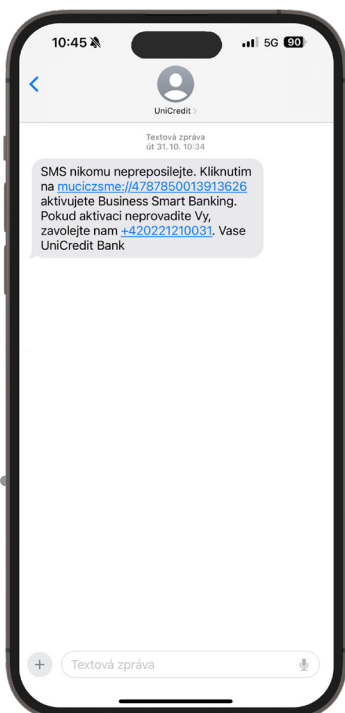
10:45 5G 90

UniCredit >

Textová zpráva
út 31. 10. 10:34

SMS nikomu nepreposilejte. Kliknutim na muciczsme://4787850013913626 aktivujete Business Smart Banking. Pokud aktivaci neprovadite Vy, zavolejte nam +420221210031. Vase UniCredit Bank

Textová zpráva